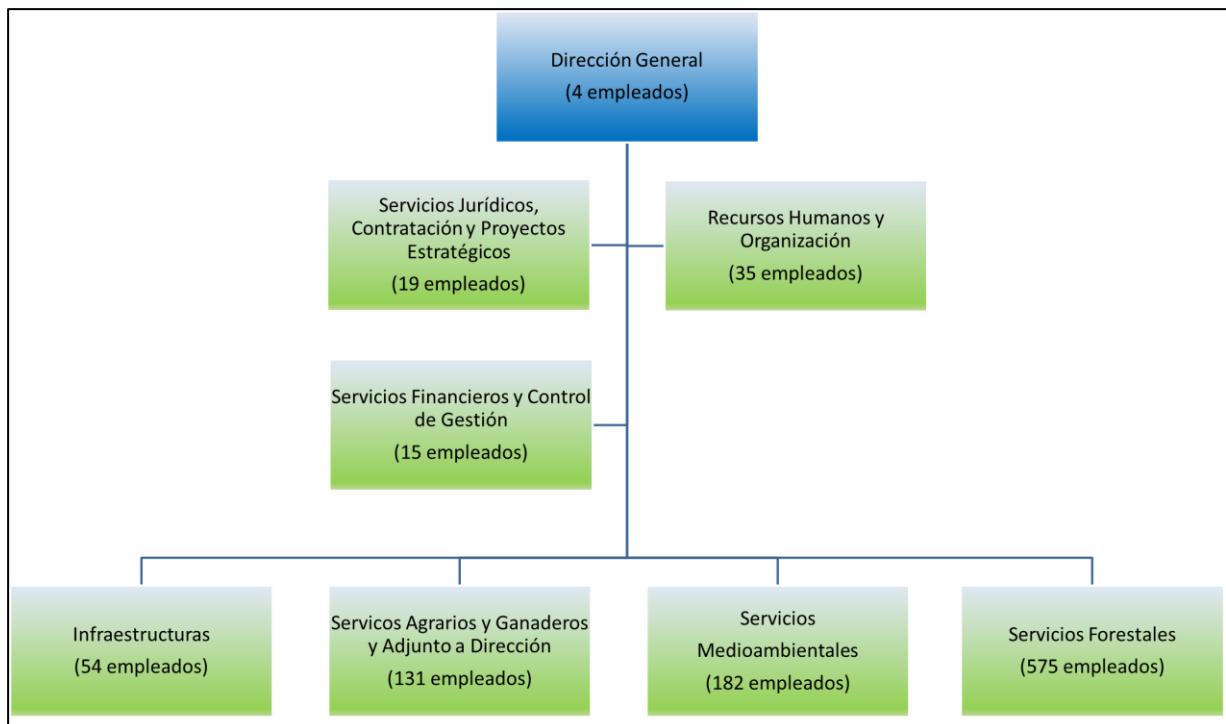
Dirección General
(4 empleados)

Servicios Jurídicos, Contratación y Proyectos Estratégicos
(19 empleados)

Recursos Humanos y Organización
(35 empleados)

Servicios Financieros y Control de Gestión
(15 empleados)

Infraestructuras
(54 empleados)

Servicos Agrarios y Ganaderos y Adjunto a Dirección
(131 empleados)

Servicios Medioambientales
(182 empleados)

Servicios Forestales
(575 empleados)